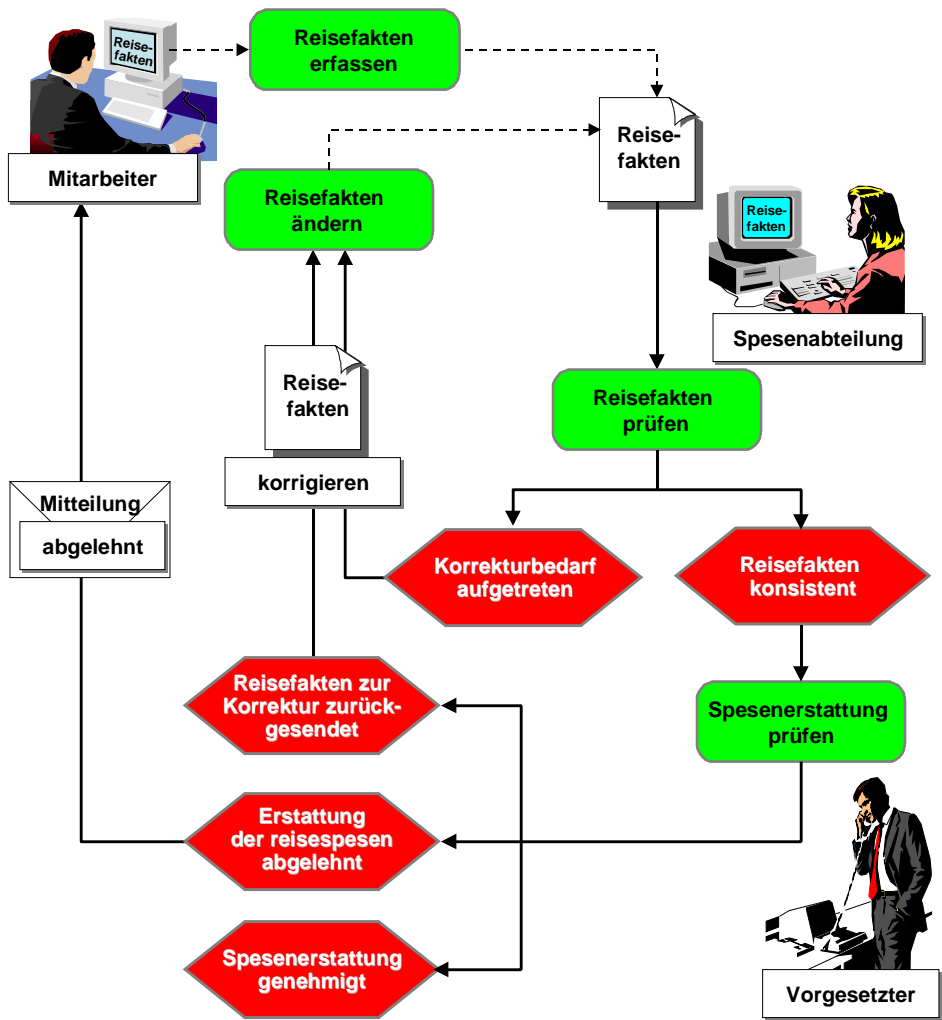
Reisefakten

Mitarbeiter

Reisefakten erfassen

Reisefakten

Reisefakten ändern

Reisefakten

Spesenabteilung

Reisefakten

korrigieren

Reisefakten prüfen

Mitteilung

abgelehnt

Korrekturbedarf aufgetreten

Reisefakten konsistent

Reisefakten zur Korrektur zurückgesendet

Spesenerstattung prüfen

Erstattung der reisespesen abgelehnt

Spesenerstattung genehmigt

Vorgesetzter